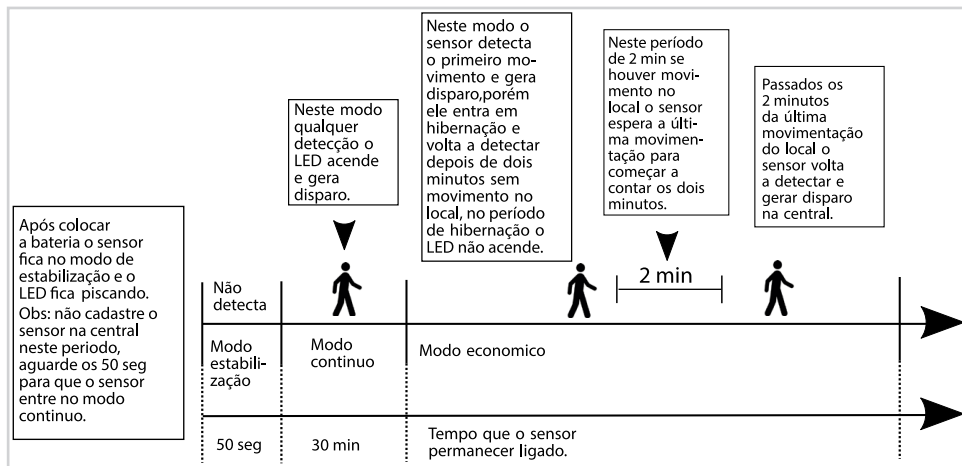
Após colocar a bateria o sensor fica no modo de estabilização e o LED fica piscando. Obs: não cadastre o sensor na central neste periodo, aguarde os 50 seg para que o sensor entre no modo continuo.

Neste modo qualquer detecção o LED acende e gera disparo.

Neste modo o sensor detecta o primeiro movimento e gera disparo,porém ele entra em hibernação e volta a detectar depois de dois minutos sem movimento no local, no período de hibernação o LED não acende.

Neste período de 2 min se houver movimento no local o sensor espera a última movimentação para começar a contar os dois minutos.

Passados os 2 minutos da última movimentação do local o sensor volta a detectar e gerar disparo na central.

2 min

Não detecta

Modo estabilização

Modo continuo

Modo economico

50 seg

30 min

Tempo que o sensor permanecer ligado.